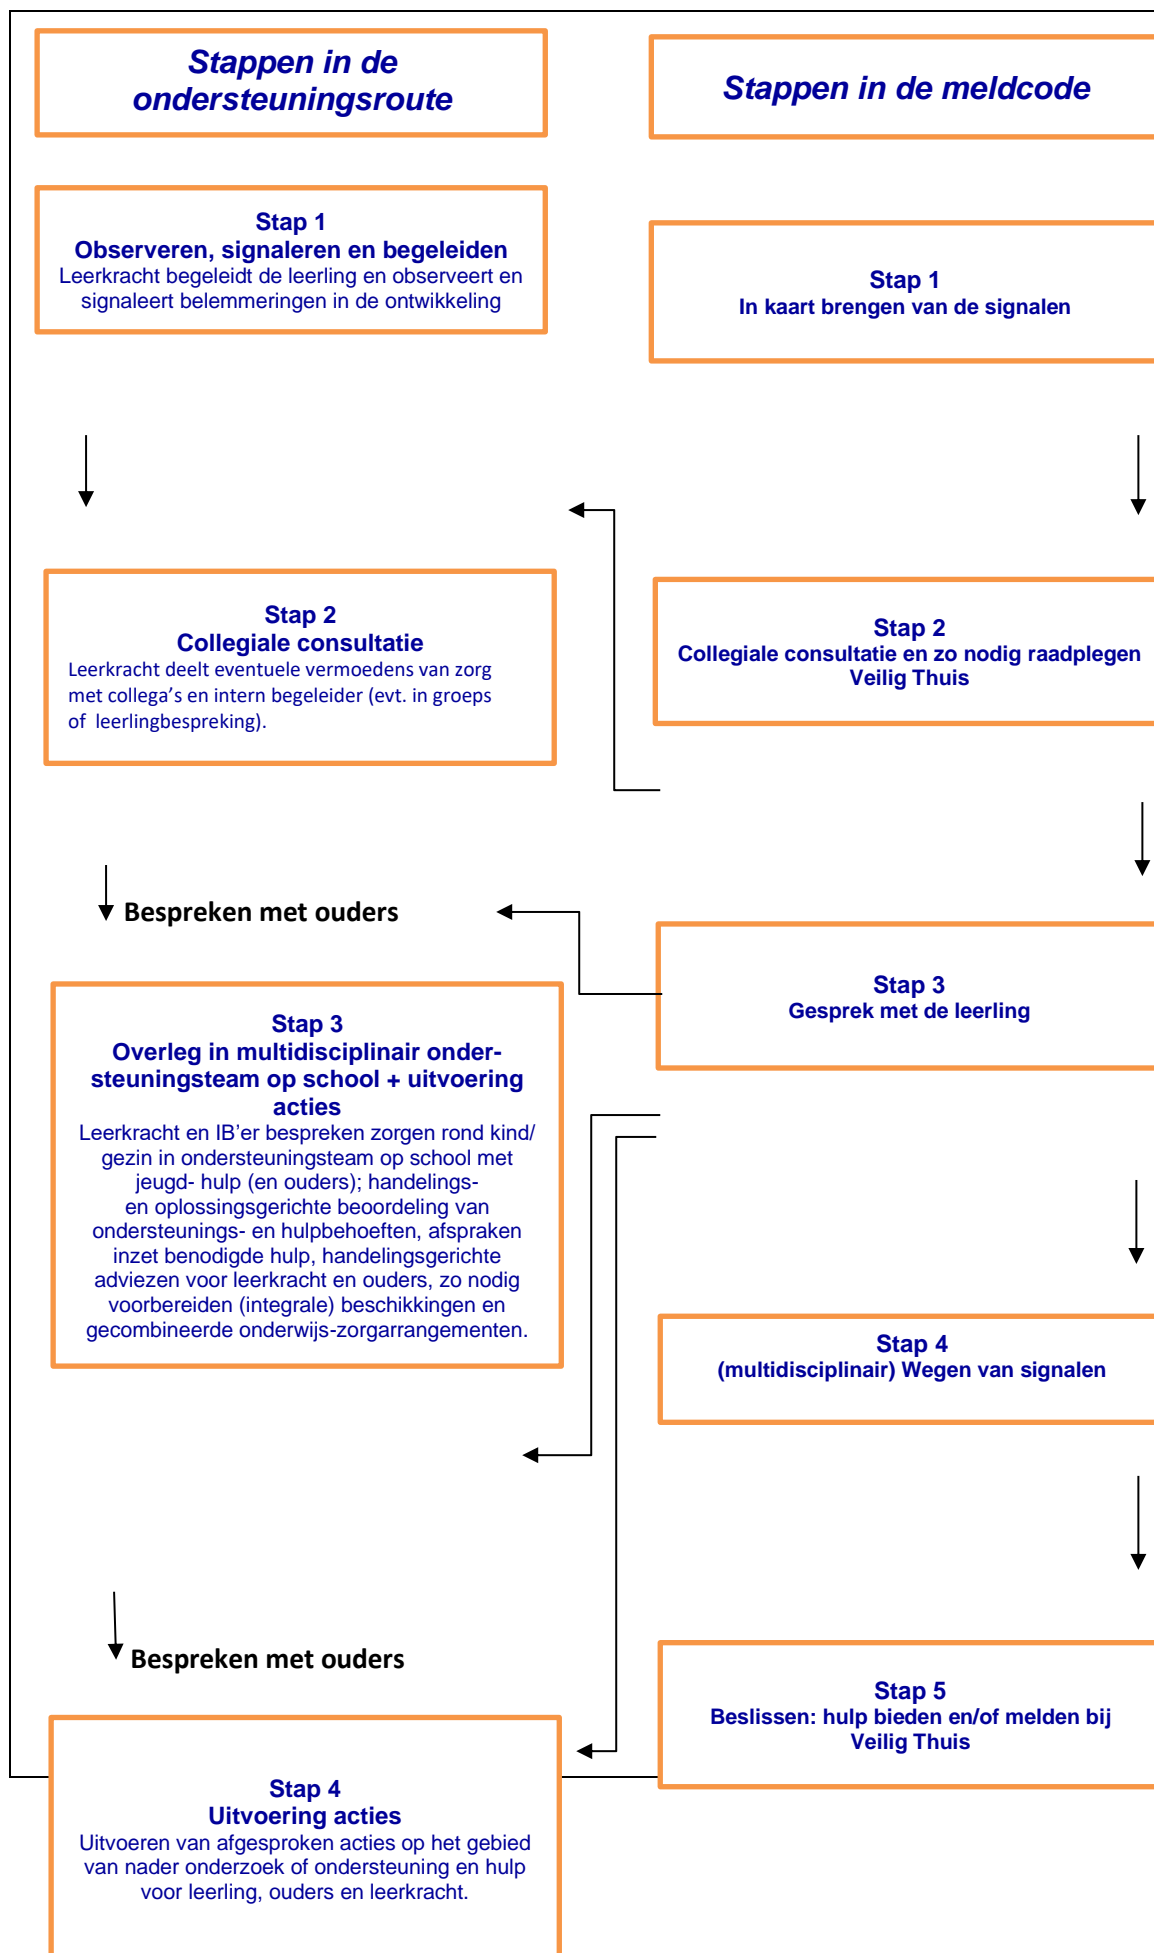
Stappen in de ondersteuningsroute

Stappen in de meldcode

Stap 1
Observeren, signaleren en begeleiden
Leerkracht begeleidt de leerling en observeert en signaleert belemmeringen in de ontwikkeling

Stap 1
In kaart brengen van de signalen

Stap 2
Collegiale consultatie
Leerkracht deelt eventuele vermoedens van zorg met collega's en intern begeleider (evt. in groeps of leerlingbespreking).

Stap 2
Collegiale consultatie en zo nodig raadplegen Veilig Thuis

Bespreken met ouders

Stap 3
Gesprek met de leerling

Stap 3
Overleg in multidisciplinair ondersteuningsteam op school + uitvoering acties
Leerkracht en IB'er bespreken zorgen rond kind/ gezin in ondersteuningsteam op school met jeugd- hulp (en ouders); handelings- en oplossingsgerichte beoordeling van ondersteunings- en hulpbehoeften, afspraken inzet benodigde hulp, handelingsgerichte adviezen voor leerkracht en ouders, zo nodig voorbereiden (integrale) beschikkingen en gecombineerde onderwijs-zorgarrangementen.

Stap 4
(multidisciplinair) Wegen van signalen

Bespreken met ouders

Stap 5
Beslissen: hulp bieden en/of melden bij Veilig Thuis

Stap 4
Uitvoering acties
Uitvoeren van afgesproken acties op het gebied van nader onderzoek of ondersteuning en hulp voor leerling, ouders en leerkracht.